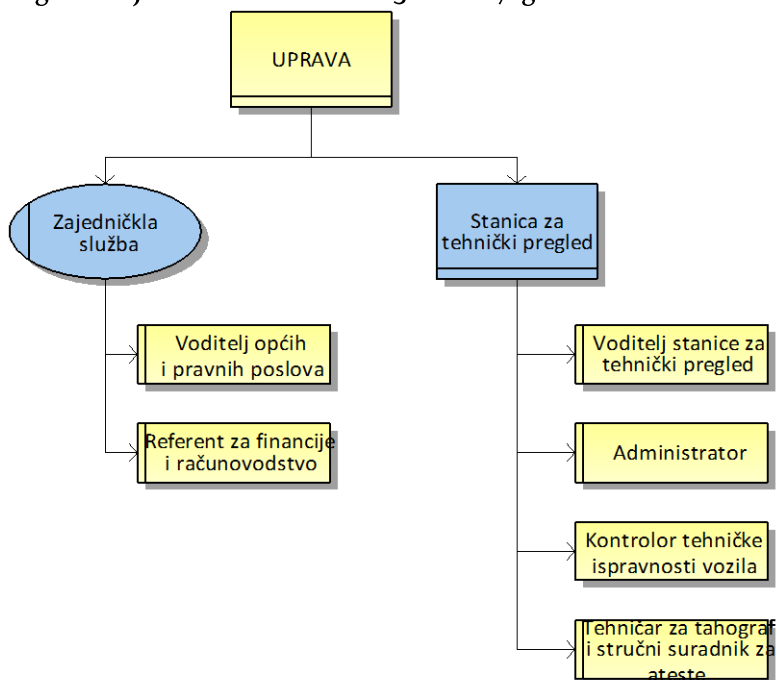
UPRAVA

Zajedničkla služba

Voditelj općih i pravnih poslova

Referent za financije i računovodstvo

Stanica za tehnički pregled

Voditelj stanice za tehnički pregled

Administrator

Kontrolor tehničke ispravnosti vozila

Tehničar za tahograf i stručni suradnik za ateste